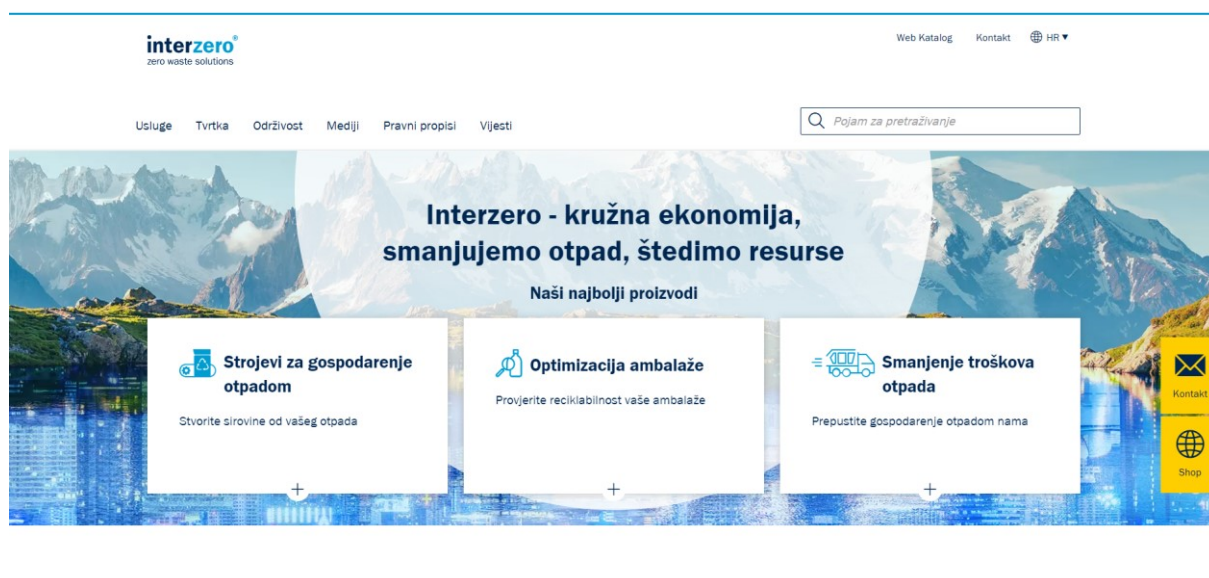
interzero®
zero waste solutions

Web Katalog Kontakt HR

Usluge Tvrtka Održivost Mediji Pravni propisi Vijesti

Pojam za pretraživanje

Interzero - kružna ekonomija, smanjujemo otpad, štedimo resurse

Naši najbolji proizvodi

Strojevi za gospodarenje otpadom

Stvorite sirovine od vašeg otpada

+

Optimizacija ambalaže

Provjerite reciklabilnost vaše ambalaže

+

Smanjenje troškova otpada

Prepustite gospodarenje otpadom nama

+

Kontakt

Shop